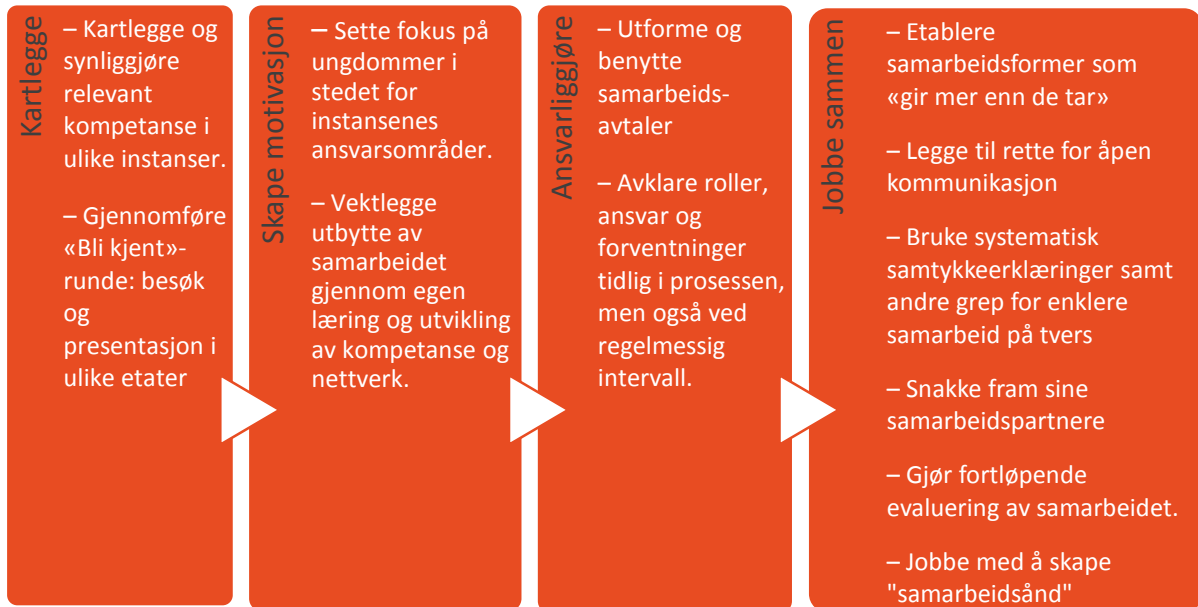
Kartlegge

– Kartlegge og synliggjøre relevant kompetanse i ulike instanser.

– Gjennomføre «Bli kjent»-runde: besøk og presentasjon i ulike etater

Skape motivasjon

– Sette fokus på ungdommer i stedet for instansenes ansvarsområder.

– Vektlegge utbytte av samarbeidet gjennom egen læring og utvikling av kompetanse og nettverk.

Ansvarliggjøre

– Utforme og benytte samarbeidsavtaler

– Avklare roller, ansvar og forventninger tidlig i prosessen, men også ved regelmessig intervall.

Jobbe sammen

– Etablere samarbeidsformer som «gir mer enn de tar»

– Legge til rette for åpen kommunikasjon

– Bruke systematisk samtykkeerklæringer samt andre grep for enklere samarbeid på tvers

– Snakke fram sine samarbeidspartnere

– Gjør fortløpende evaluering av samarbeidet.

– Jobbe med å skape "samarbeidsånd"